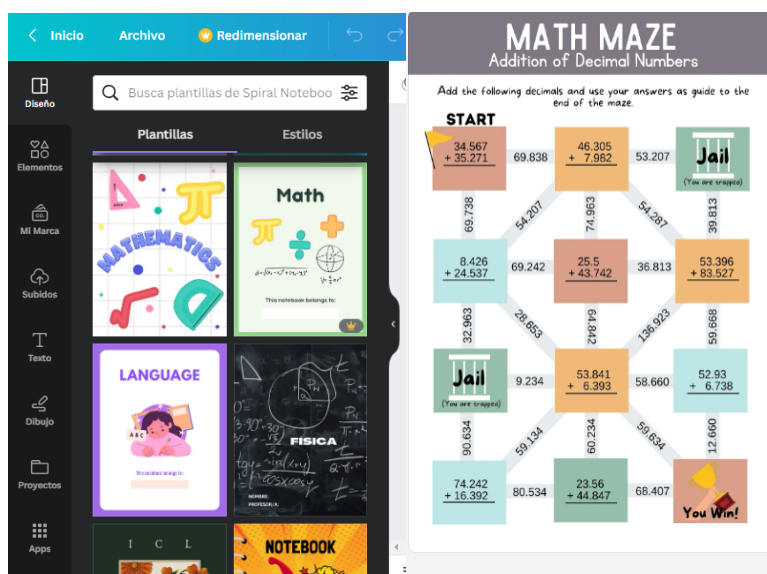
Inicio Archivo Redimensionar

Diseño
Elementos
Mi Marca
Subidos
Texto
Dibujo
Proyectos
Apps

Busca plantillas de Spiral Noteboo

Plantillas Estilos

MATHEMATICS

Math

This notebook belongs to:

LANGUAGE

This notebook belongs to:

FISICA

NOMBRE:
PROFESOR/A:

I C L

NOTEBOOK

MATH MAZE
Addition of Decimal Numbers

Add the following decimals and use your answers as guide to the end of the maze.

START

34.567
+ 35.271

69.838

46.305
+ 7.982

53.287

Jail
(You are trapped)

69.738

54.207

74.963

54.287

39.813

8.426
+ 24.537

69.242

25.5
+ 43.742

36.813

53.396
+ 83.527

32.963

28.653

64.842

136.923

59.668

Jail
(You are trapped)

9.234

53.841
+ 6.393

58.660

52.93
+ 6.738

90.634

59.134

60.234

59.634

12.660

74.242
+ 16.392

80.534

23.56
+ 44.847

68.407

You Win!